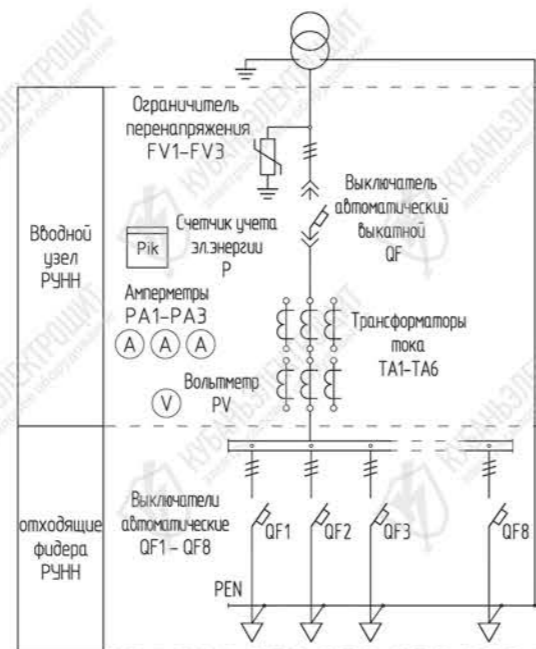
Ограничитель перенапряжения FV1–FV3

Выключатель автоматический выкатной QF

Вводной узел РУНН

Pik

Счетчик учета эл.энергии P

Амперметры PA1–PA3

A A A

Трансформаторы тока TA1–TA6

V

Вольтметр PV

отходящие фидера РУНН

Выключатели автоматические QF1– QF8

QF1 QF2 QF3 QF8

PEN

ЭЛЕКТРОЩИТ
КУБАНЬЭЛЕКТРОЩИТ